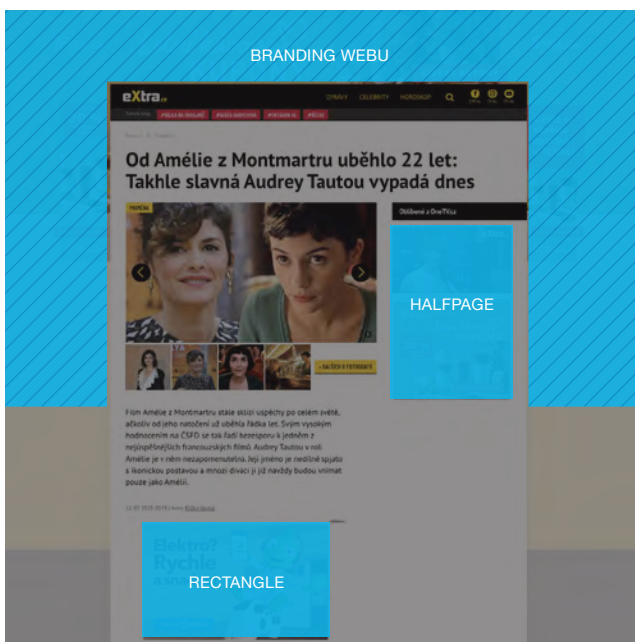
BRANDING WEBU

eXtra.cz

ZPRÁVY CELEBRITY HOROSKOP

Od Amélie z Montmartru uběhlo 22 let: Takhle slavná Audrey Tautou vypadá dnes

Oblíbené z OneTV.cz

HALFPAGE

Film Amélie z Montmartru stále sklízí úspěchy po celém světě, ačkoliv od jeho natočení už uběhla řádka let. Svým vysokým hodnocením na ČSFD se tak řadí bezesporu k jednomu z nejúspěšnějších francouzských filmů. Audrey Tautou v roli Amélie je v něm nezapomenutelná. Její jméno je neodlučně spjato s ikonickou postavou a mnozí diváci ji již navždy budou vnímat pouze jako Amélii.

Elektro? Rychle

RECTANGLE